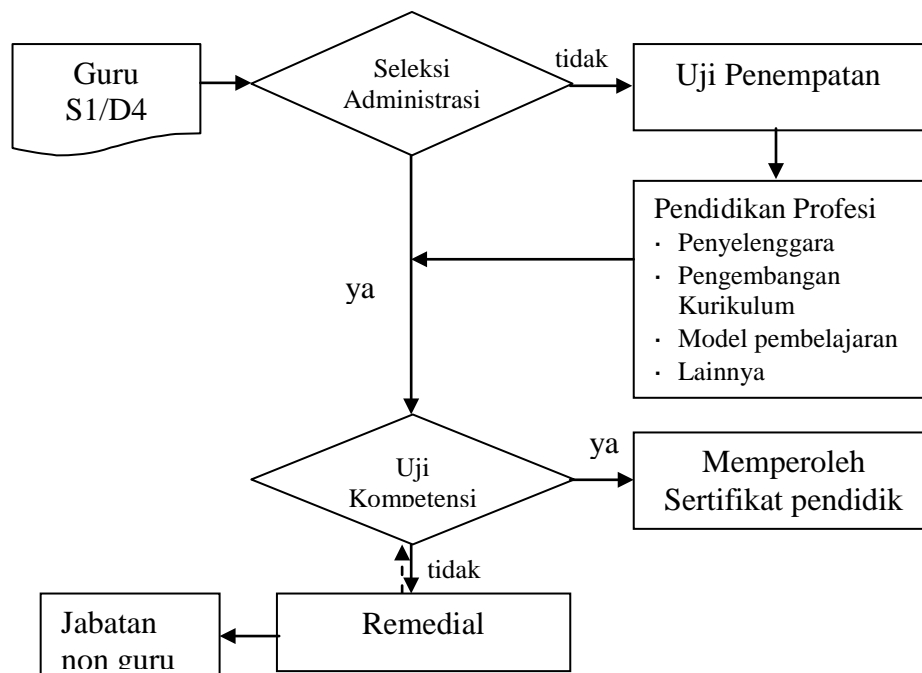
Guru S1/D4

Seleksi Administrasi

tidak

Uji Penempatan

Pendidikan Profesi
· Penyelenggara
· Pengembangan Kurikulum
· Model pembelajaran
· Lainnya

ya

Uji Kompetensi

ya

Memperoleh Sertifikat pendidik

tidak

Jabatan non guru

Remedial